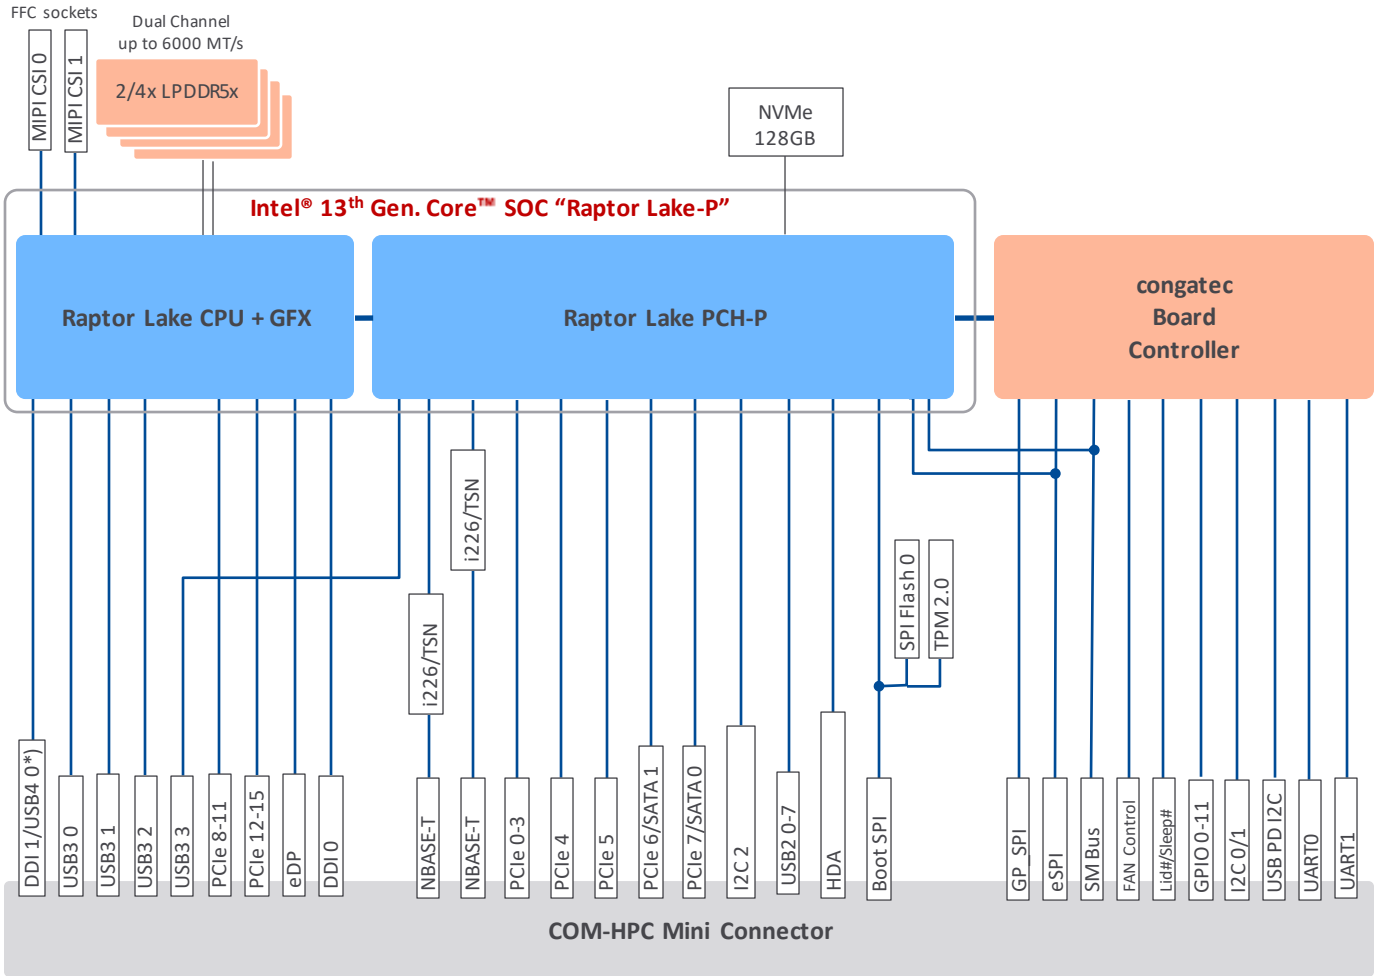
FFC sockets

Dual Channel
up to 6000 MT/s

MIPI CSI 0

MIPI CSI 1

2/4x LPDDR5x

NVMe
128GB

Intel® 13$^{th}$ Gen. Core™ SOC "Raptor Lake-P"

Raptor Lake CPU + GFX

Raptor Lake PCH-P

congatec
Board
Controller

i226/TSN

i226/TSN

SPI Flash 0

TPM 2.0

DDI 1/USB4 0*)

USB3 0

USB3 1

USB3 2

USB3 3

PCIe 8-11

PCIe 12-15

eDP

DDI 0

NBASE-T

NBASE-T

PCIe 0-3

PCIe 4

PCIe 5

PCIe 6/SATA 1

PCIe 7/SATA 0

I2C 2

USB2 0-7

HDA

Boot SPI

GP_SPI

eSPI

SM Bus

FAN Control

Lid#/Sleep#

GPIO 0-11

I2C 0/1

USB PD I2C

UART0

UART1

COM-HPC Mini Connector